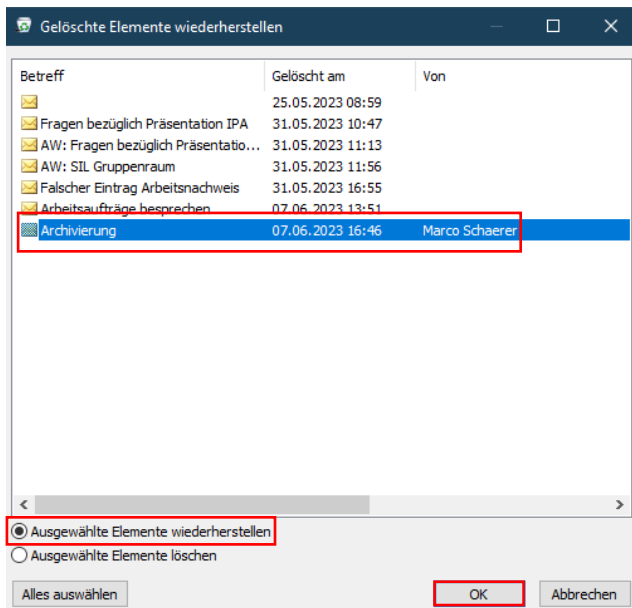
Gelöschte Elemente wiederherstellen

| Betreff | Gelöscht am | Von |
|---|---|---|
| | 25.05.2023 08:59 | |
| Fragen bezüglich Präsentation IPA | 31.05.2023 10:47 | |
| AW: Fragen bezüglich Präsentatio... | 31.05.2023 11:13 | |
| AW: SIL Gruppenraum | 31.05.2023 11:56 | |
| Falscher Eintrag Arbeitsnachweis | 31.05.2023 16:55 | |
| Arbeitsaufträge besprechen | 07.06.2023 13:51 | |
| Archivierung | 07.06.2023 16:46 | Marco Schaerer |

Ausgewählte Elemente wiederherstellen
Ausgewählte Elemente löschen

Alles auswählen
OK
Abbrechen